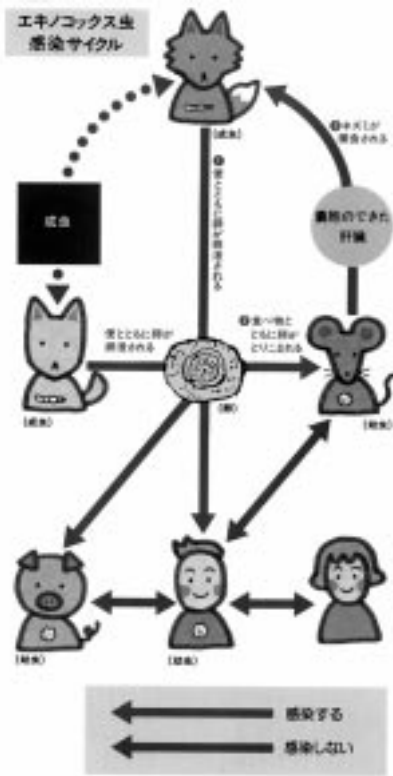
エキノコックス虫
感染サイクル

(成虫)

成虫

(成虫)

❶ 便とともに卵が排泄される

便とともに卵が排泄される

(卵)

❷ 食べ物とともに卵がとりこまれる

(幼虫)

嚢胞のできた肝臓

❸ キタキツネが捕食される

(幼虫)

(幼虫)

感染する

感染しない